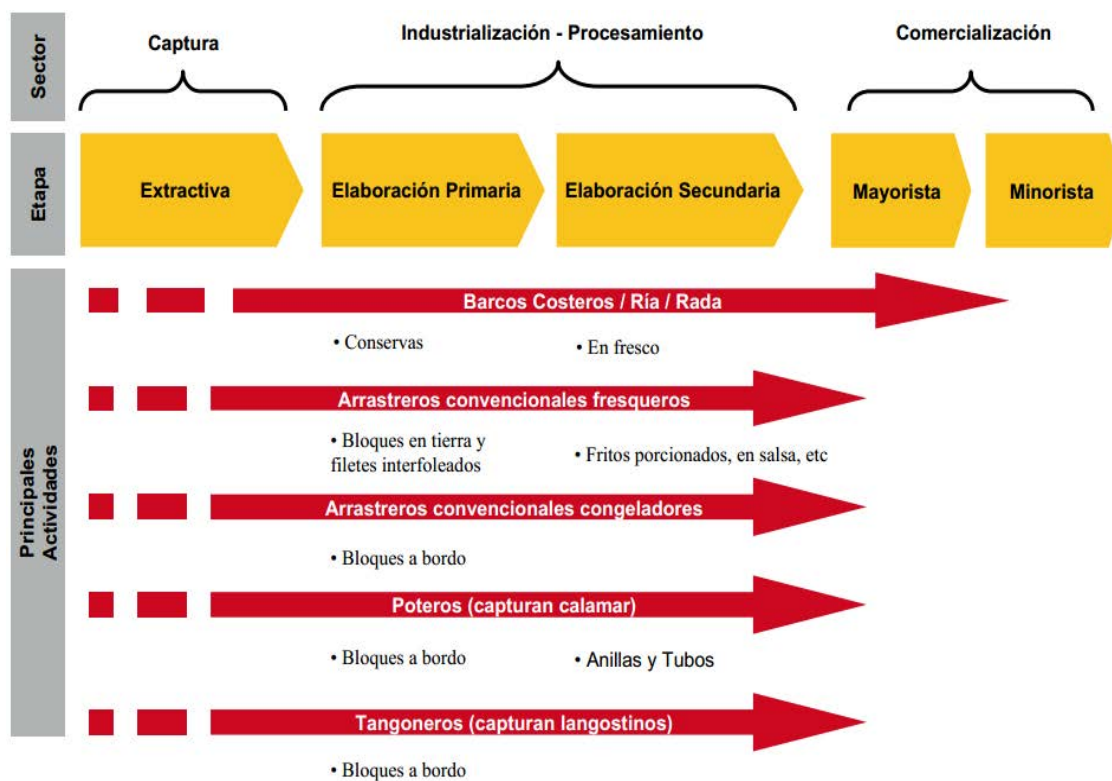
Sector

Captura

Industrialización - Procesamiento

Comercialización

Etapa

Extractiva

Elaboración Primaria

Elaboración Secundaria

Mayorista

Minorista

Principales Actividades

Barcos Costeros / Ría / Rada

• Conservas

• En fresco

Arrastreros convencionales fresqueros

• Bloques en tierra y filetes interfoleados

• Fritos porcionados, en salsa, etc

Arrastreros convencionales congeladores

• Bloques a bordo

Poteros (capturan calamar)

• Bloques a bordo

• Anillas y Tubos

Tangoneros (capturan langostinos)

• Bloques a bordo